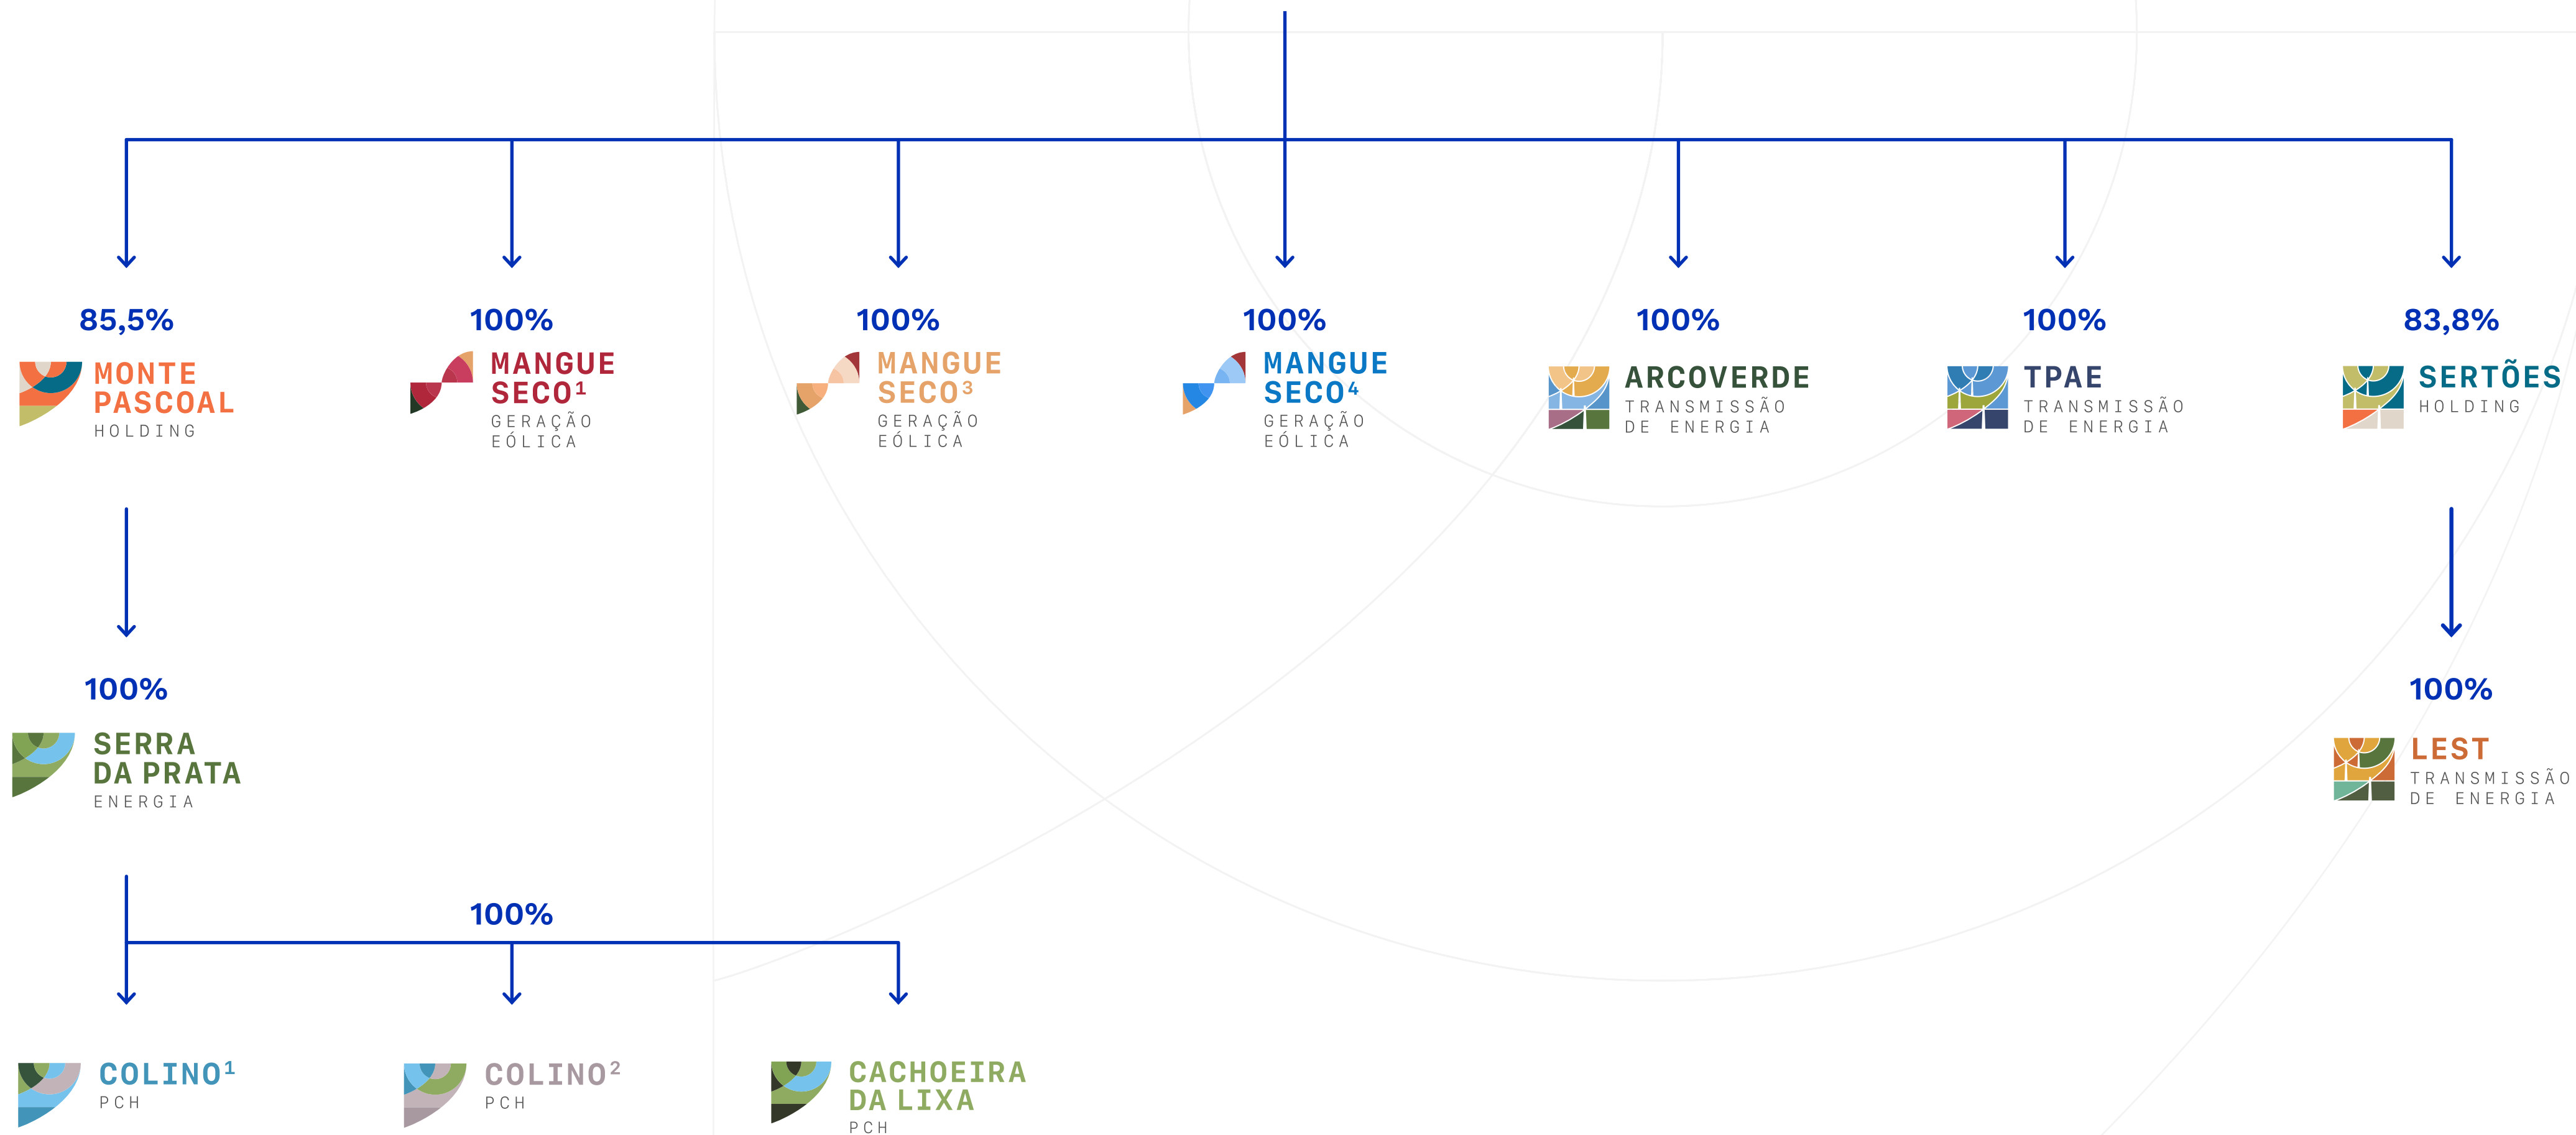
85,5%

MONTE PASCOAL
HOLDING

100%

MANGUE SECO¹
GERAÇÃO EÓLICA

100%

MANGUE SECO³
GERAÇÃO EÓLICA

100%

MANGUE SECO⁴
GERAÇÃO EÓLICA

100%

ARCOVERDE
TRANSMISSÃO DE ENERGIA

100%

TPAE
TRANSMISSÃO DE ENERGIA

83,8%

SERTÕES
HOLDING

100%

SERRA DA PRATA
ENERGIA

100%

LEST
TRANSMISSÃO DE ENERGIA

100%

COLINO¹
PCH

COLINO²
PCH

CACHOEIRA DA LIXA
PCH